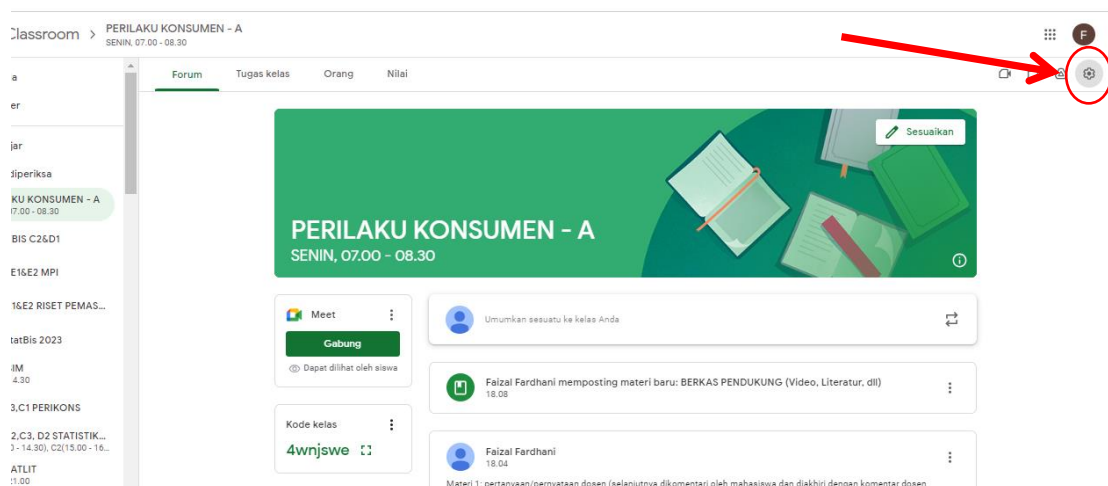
Classroom > PERILAKU KONSUMEN - A
SENIN, 07.00 - 08.30

F

a
er
jar
diperiksa
KU KONSUMEN - A
07.00 - 08.30
BIS C2&D1
E1&E2 MPI
1&E2 RISET PEMAS...
tatBis 2023
IM
4.30
3,C1 PERIKONS
2,C3, D2 STATISTIK...
) - 14.30), C2(15.00 - 16...
ATLIT
1.00

Forum Tugas kelas Orang Nilai

Sesuaikan

PERILAKU KONSUMEN - A
SENIN, 07.00 - 08.30

Meet
Gabung
Dapat dilihat oleh siswa

Kode kelas
4wnjswe

Umumkan sesuatu ke kelas Anda

Faizal Fardhani memposting materi baru: BERKAS PENDUKUNG (Video, Literatur, dll)
18.08

Faizal Fardhani
18.04

Materi 1: pertanyaan/pernyataan dosen (selanjutnya dikomentari oleh mahasiswa dan diakhiri dengan komentar dosen